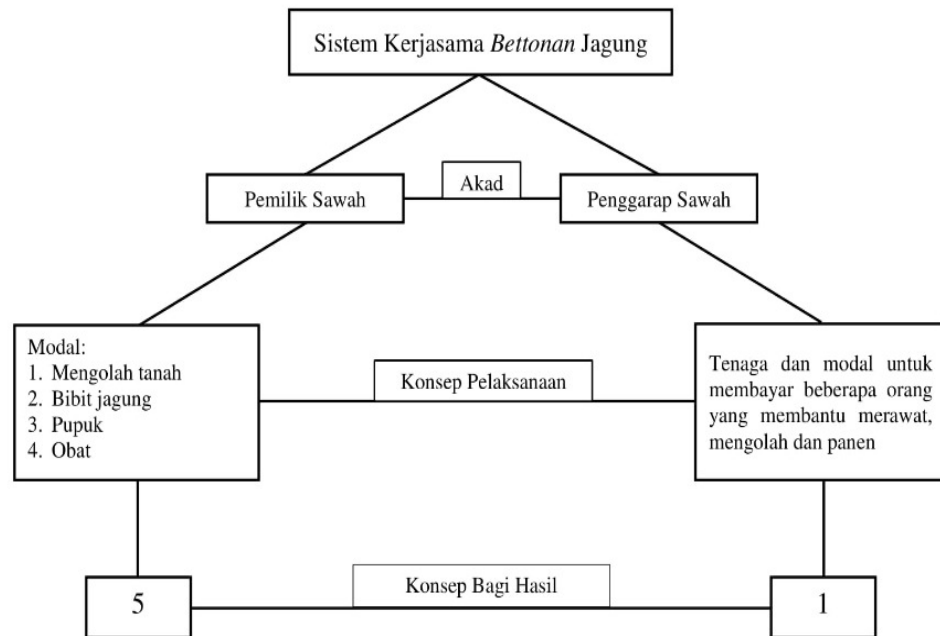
Sistem Kerjasama Bettonan Jagung

Pemilik Sawah

Akad

Penggarap Sawah

Modal:
1. Mengolah tanah
2. Bibit jagung
3. Pupuk
4. Obat

Konsep Pelaksanaan

Tenaga dan modal untuk membayar beberapa orang yang membantu merawat, mengolah dan panen

5

Konsep Bagi Hasil

1